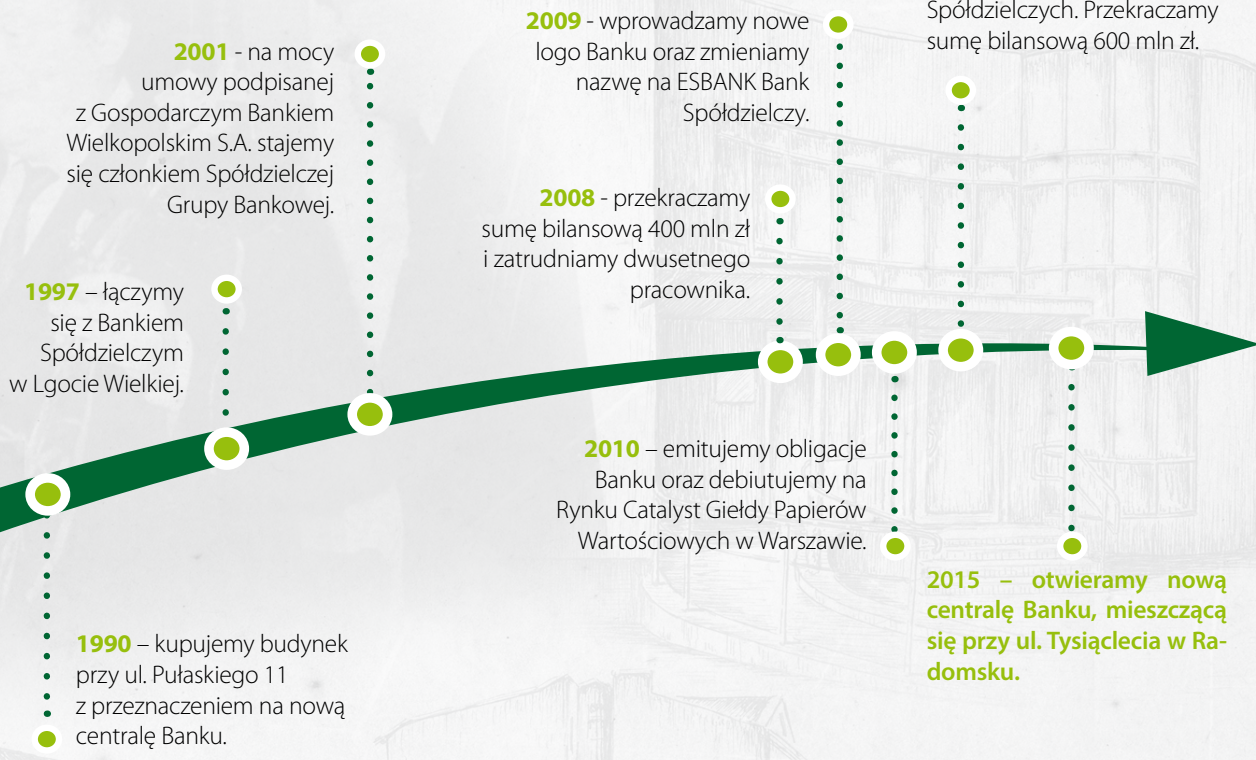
Spółdzielczych. Przekraczamy sumę bilansową 600 mln zł.

2009 - wprowadzamy nowe logo Banku oraz zmieniamy nazwę na ESBANK Bank Spółdzielczy.

2001 - na mocy umowy podpisanej z Gospodarczym Bankiem Wielkopolskim S.A. stajemy się członkiem Spółdzielczej Grupy Bankowej.

2008 - przekraczamy sumę bilansową 400 mln zł i zatrudniamy dwusetnego pracownika.

1997 – łączymy się z Bankiem Spółdzielczym w Lgocie Wielkiej.

2010 – emitujemy obligacje Banku oraz debiutujemy na Rynku Catalyst Giełdy Papierów Wartościowych w Warszawie.

2015 – otwieramy nową centralę Banku, mieszczącą się przy ul. Tysiąclecia w Radomsku.

1990 – kupujemy budynek przy ul. Pułaskiego 11 z przeznaczeniem na nową centralę Banku.